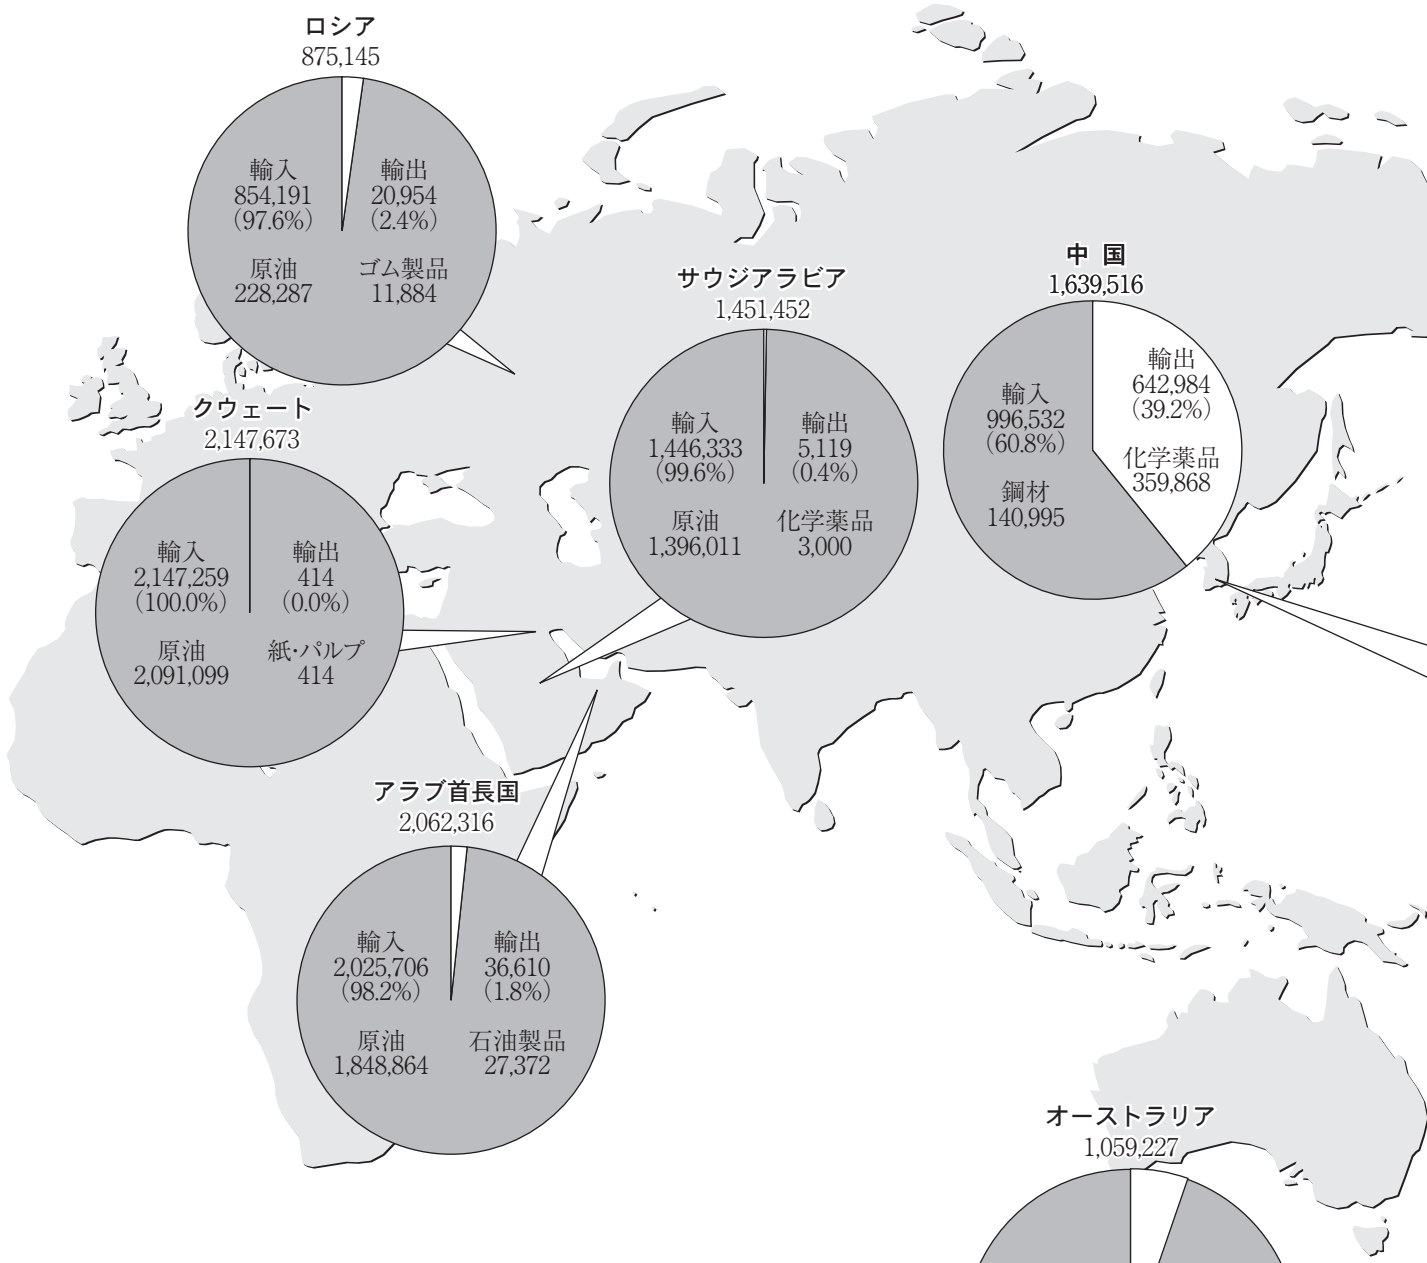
ロシア
875,145

輸入
854,191
(97.6%)

原油
228,287

輸出
20,954
(2.4%)

ゴム製品
11,884

サウジアラビア
1,451,452

輸入
1,446,333
(99.6%)

原油
1,396,011

輸出
5,119
(0.4%)

化学薬品
3,000

中 国
1,639,516

輸入
996,532
(60.8%)

鋼材
140,995

輸出
642,984
(39.2%)

化学薬品
359,868

クウェート
2,147,673

輸入
2,147,259
(100.0%)

原油
2,091,099

輸出
414
(0.0%)

紙・パルプ
414

アラブ首長国
2,062,316

輸入
2,025,706
(98.2%)

原油
1,848,864

輸出
36,610
(1.8%)

石油製品
27,372

オーストラリア
1,059,227